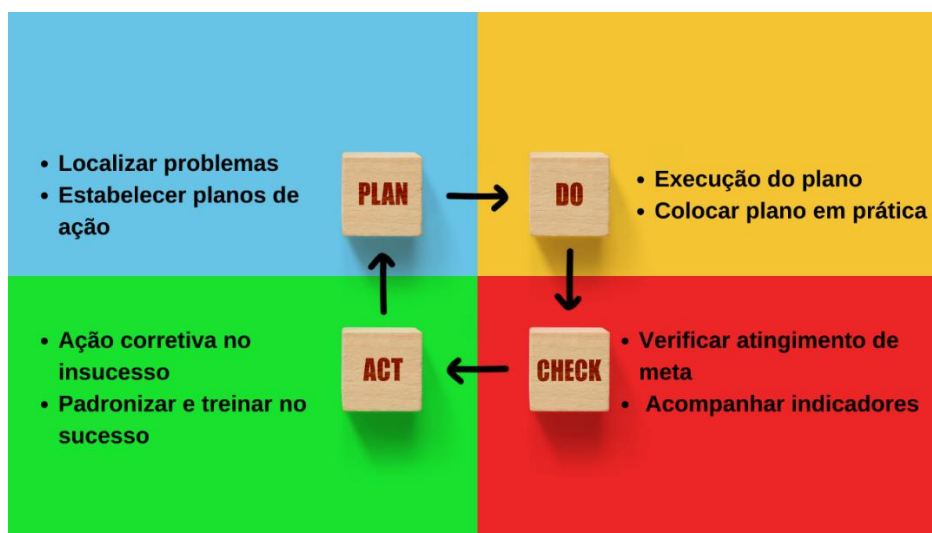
- Localizar problemas
- Estabelecer planos de ação

PLAN

DO

- Execução do plano
- Colocar plano em prática

- Ação corretiva no insucesso
- Padronizar e treinar no sucesso

ACT

CHECK

- Verificar atingimento de meta
- Acompanhar indicadores